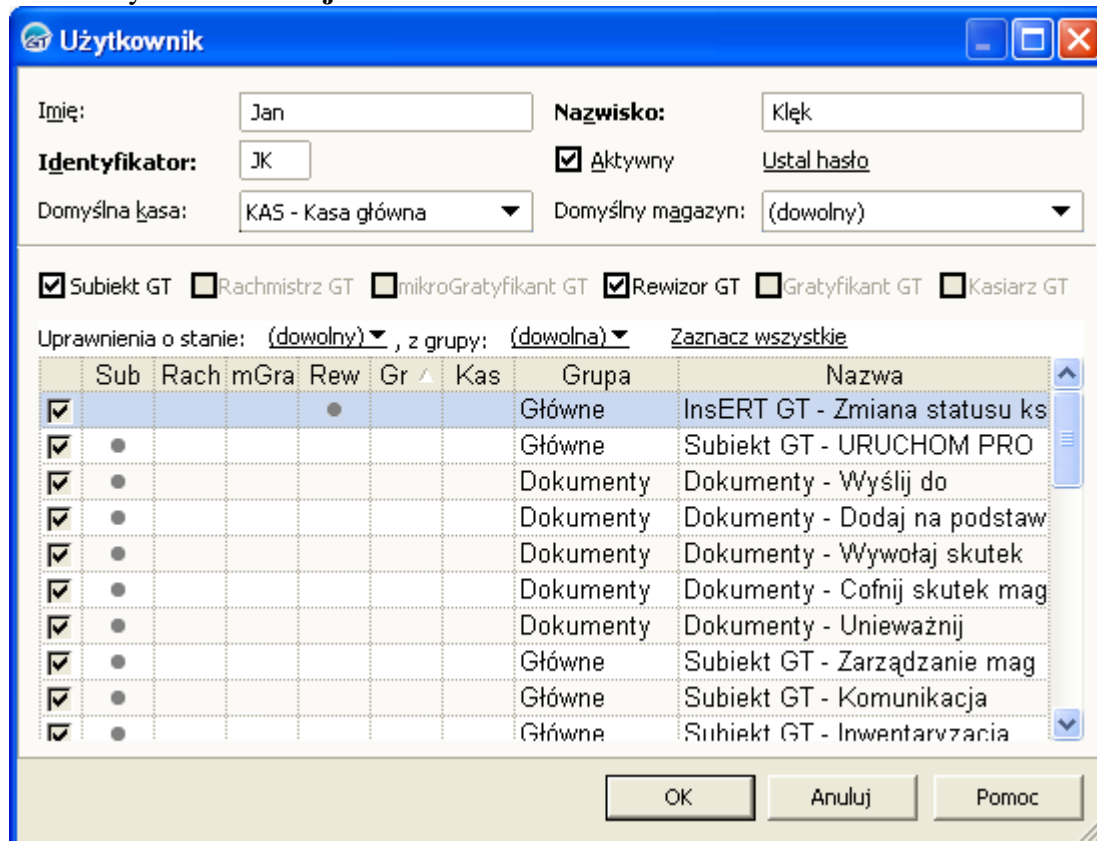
Użytkownik

Imię: Jan
Nazwisko: Klęk
Identyfikator: JK
Aktywny
Ustal hasło
Domyślna kasa: KAS - Kasa główna
Domyślny magazyn: (dowolny)

Subiekt GT Rachmistrz GT mikroGratyfikant GT Rewizor GT Gratyfikant GT Kasiarz GT

Uprawnienia o stanie: (dowolny), z grupy: (dowolna) Zaznacz wszystkie

| | Sub | Rach | mGra | Rew | Gr | Kas | Grupa | Nazwa |
|---|---|---|---|---|---|---|---|---|
| ☑ | | | | ● | | | Główne | InsERT GT - Zmiana statusu ks |
| ☑ | ● | | | | | | Główne | Subiekt GT - URUCHOM PRO |
| ☑ | ● | | | | | | Dokumenty | Dokumenty - Wyślij do |
| ☑ | ● | | | | | | Dokumenty | Dokumenty - Dodaj na podstaw |
| ☑ | ● | | | | | | Dokumenty | Dokumenty - Wywołaj skutek |
| ☑ | ● | | | | | | Dokumenty | Dokumenty - Cofnij skutek mag |
| ☑ | ● | | | | | | Dokumenty | Dokumenty - Unieważnij |
| ☑ | ● | | | | | | Główne | Subiekt GT - Zarządzanie mag |
| ☑ | ● | | | | | | Główne | Subiekt GT - Komunikacja |
| ☑ | ● | | | | | | Główne | Subiekt GT - Inwentaryzacja |

OK Anuluj Pomoc